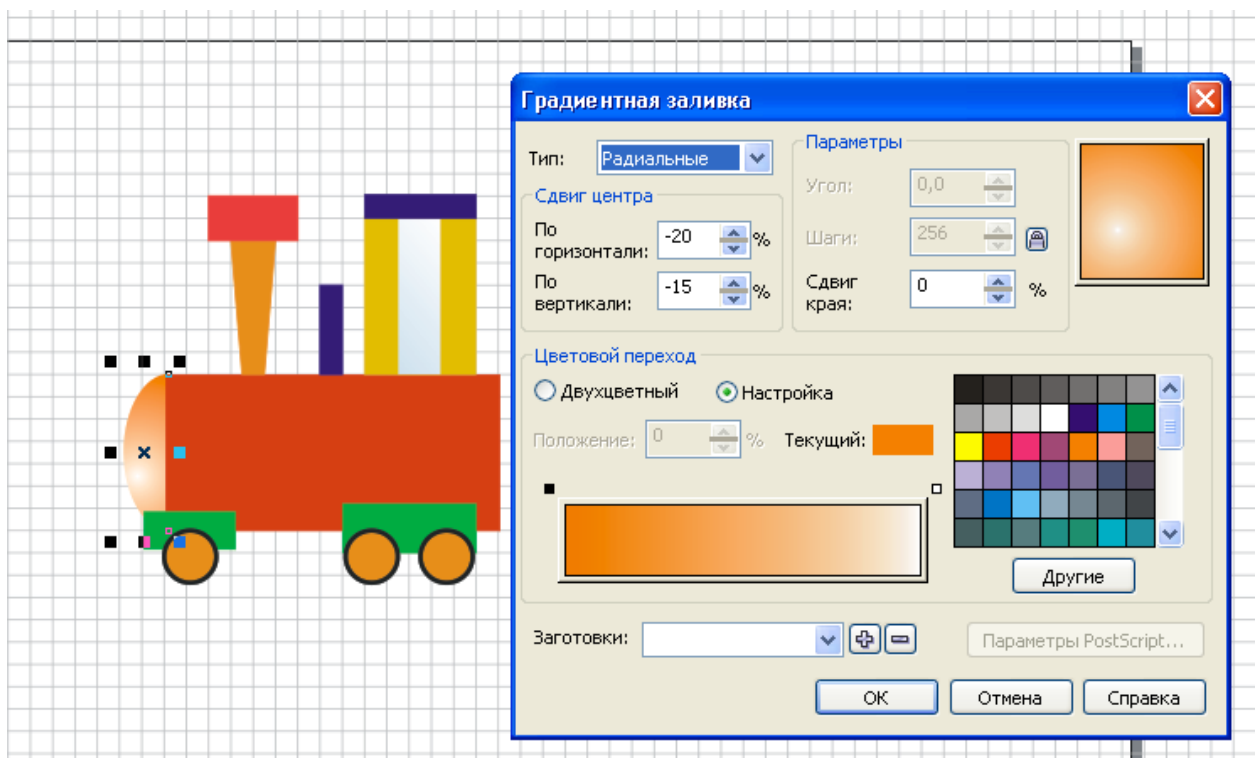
Градиентная заливка

Тип: Радиальные

Сдвиг центра
По горизонтали: -20 %
По вертикали: -15 %

Параметры
Угол: 0,0
Шаги: 256
Сдвиг края: 0 %

Цветовой переход
Двухцветный
Настройка
Положение: 0 %
Текущий:

Другие

Заготовки:

Параметры PostScript...

OK
Отмена
Справка